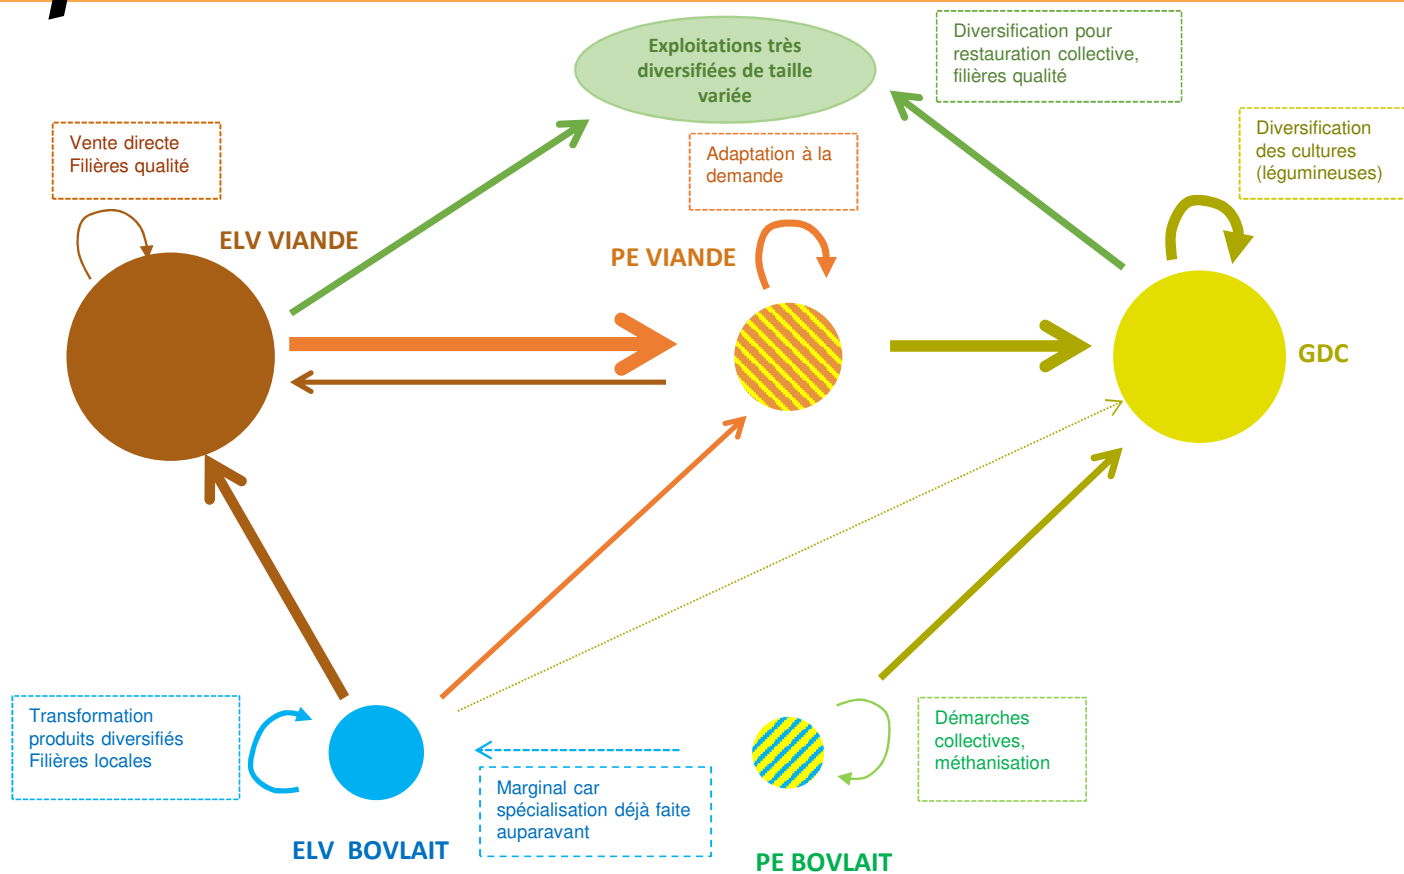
Exploitations très diversifiées de taille variée

Diversification pour restauration collective, filières qualité

Vente directe
Filières qualité

Adaptation à la demande

Diversification des cultures (légumineuses)

ELV VIANDE

PE VIANDE

GDC

Transformation produits diversifiés
Filières locales

Marginal car spécialisation déjà faite auparavant

Démarches collectives, méthanisation

ELV BOVLAIT

PE BOVLAIT